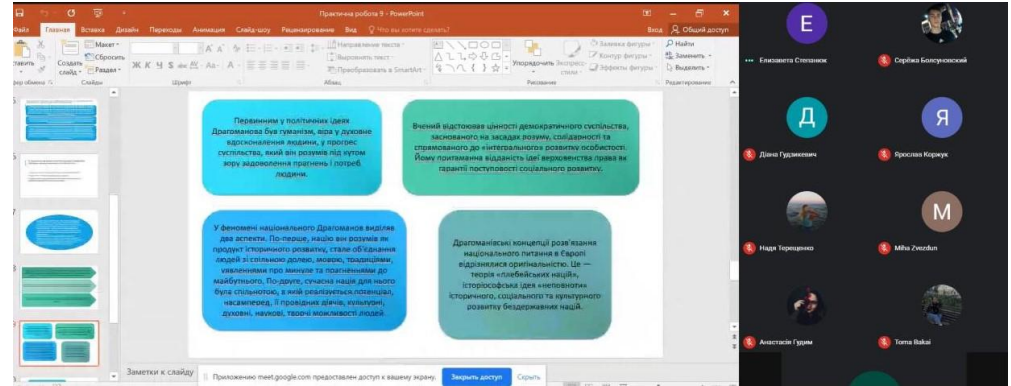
Практична робота 9 - PowerPoint

Файл Главная Вставка Дизайн Переходы Анимация Слайд-шоу Рецензирование Вид Что вы хотите сделать?

Вход Общий доступ

Макет Сбросить Создать слайд Раздел Слайды Шрифт Абзац Направление текста Выровнять текст Преобразовать в SmartArt Упорядочить Экспресс-стили Заливка фигуры Контур фигуры Эффекты фигуры Рисование Найти Заменить Выделить Редактирование

Первинним у політичних ідеях Драгоманова був гуманізм, віра у духовне вдосконалення людини, у прогрес суспільства, який він розумів під кутом зору задоволення прагнень і потреб людини.

Вчений відстоював цінності демократичного суспільства, заснованого на засадах розуму, солідарності та спрямованого до «інтегрального» розвитку особистості. Йому притаманна відданість ідеї верховенства права як гарантії поступовості соціального розвитку.

У феномені національного Драгоманов виділяв два аспекти. По-перше, націю він розумів як продукт історичного розвитку, сталє об'єднання людей зі спільною долею, мовою, традиціями, уявленнями про минуле та прагненнями до майбутнього. По-друге, сучасна нація для нього була спільнотою, в якій реалізуються потенціал, насамперед, її провідних діячів, культурні, духовні, наукові, творчі можливості людей.

Драгоманівські концепції розв'язання національного питання в Європі відрізнялися оригінальністю. Це — теорія «плебейських націй», історіософська ідея «неповноти» історичного, соціального та культурного розвитку бездержавних націй.

Заметки к слайду

Приложению meet.google.com предоставлен доступ к вашему экрану. Закрыть доступ Скрыть

E
Єлизавета Степанюк
Серёжа Болсуновский
Д
Діана Гудзикевич
Я
Ярослав Коржук
Надя Терещенко
M
Miha Zvozdun
Анастасія Гудим
Toma Bakai